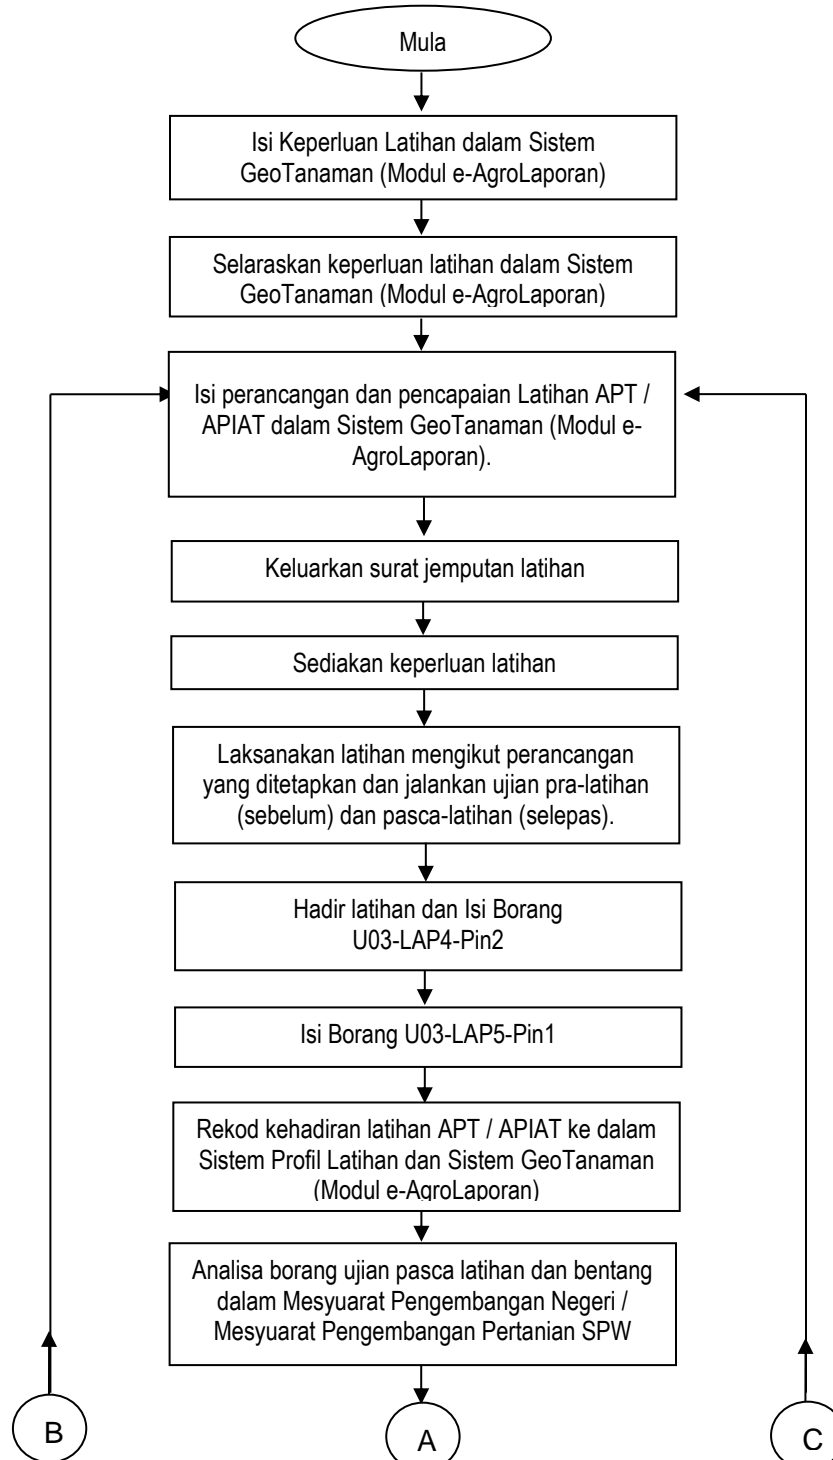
Mula

Isi Keperluan Latihan dalam Sistem GeoTanaman (Modul e-AgroLaporan)

Selaraskan keperluan latihan dalam Sistem GeoTanaman (Modul e-AgroLaporan)

Isi perancangan dan pencapaian Latihan APT / APIAT dalam Sistem GeoTanaman (Modul e-AgroLaporan).

Keluarkan surat jemputan latihan

Sediakan keperluan latihan

Laksanakan latihan mengikut perancangan yang ditetapkan dan jalankan ujian pra-latihan (sebelum) dan pasca-latihan (selepas).

Hadir latihan dan Isi Borang U03-LAP4-Pin2

Isi Borang U03-LAP5-Pin1

Rekod kehadiran latihan APT / APIAT ke dalam Sistem Profil Latihan dan Sistem GeoTanaman (Modul e-AgroLaporan)

Analisa borang ujian pasca latihan dan bentang dalam Mesyuarat Pengembangan Negeri / Mesyuarat Pengembangan Pertanian SPW

B

A

C